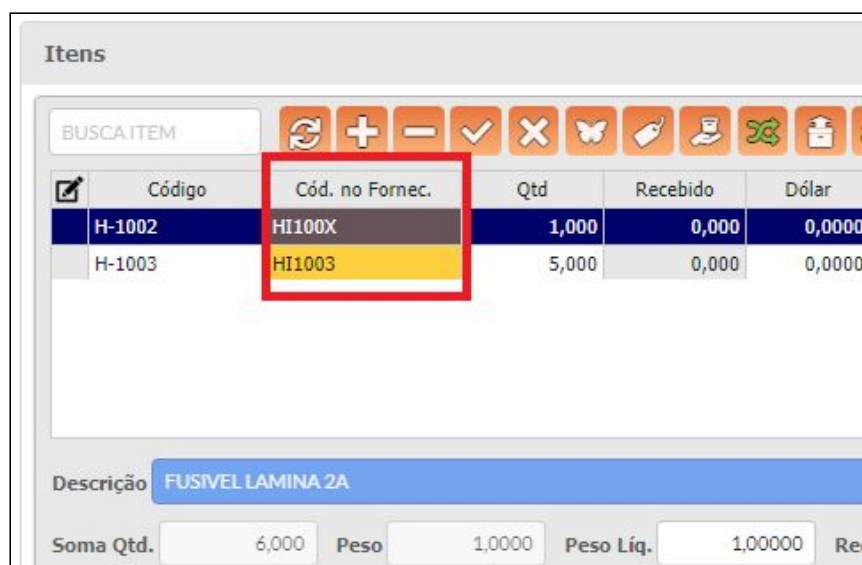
Itens

BUSCA ITEM

| Código | Cód. no Fornec. | Qtd | Recebido | Dólar |
|---|---|---|---|---|
| H-1002 | HI100X | 1,000 | 0,000 | 0,0000 |
| H-1003 | HI1003 | 5,000 | 0,000 | 0,0000 |

Descrição FUSIVEL LAMINA 2A

Soma Qtd. 6,000 Peso 1,0000 Peso Líq. 1,00000 Re